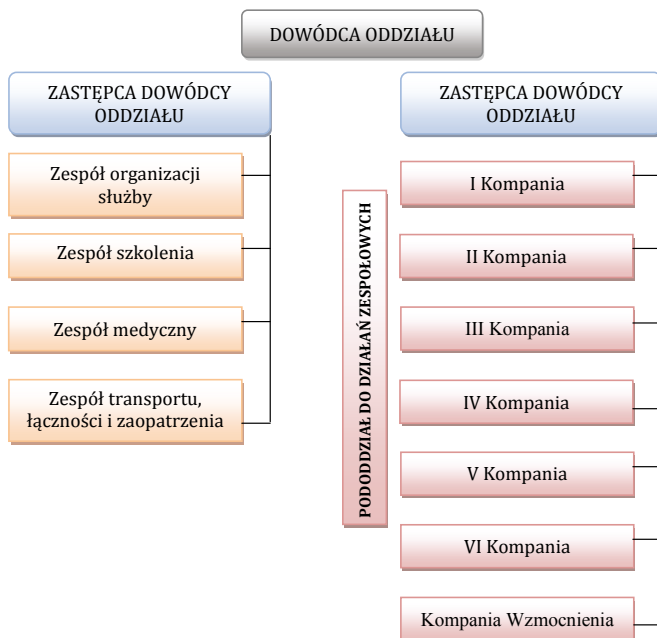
DOWÓDCA ODDZIAŁU

ZASTĘPCA DOWÓDCY ODDZIAŁU

Zespół organizacji służby

Zespół szkolenia

Zespół medyczny

Zespół transportu, łączności i zaopatrzenia

ZASTĘPCA DOWÓDCY ODDZIAŁU

PODODDZIAŁ DO DZIAŁAŃ ZESPOŁOWYCH

I Kompania

II Kompania

III Kompania

IV Kompania

V Kompania

VI Kompania

Kompania Wzmocnienia